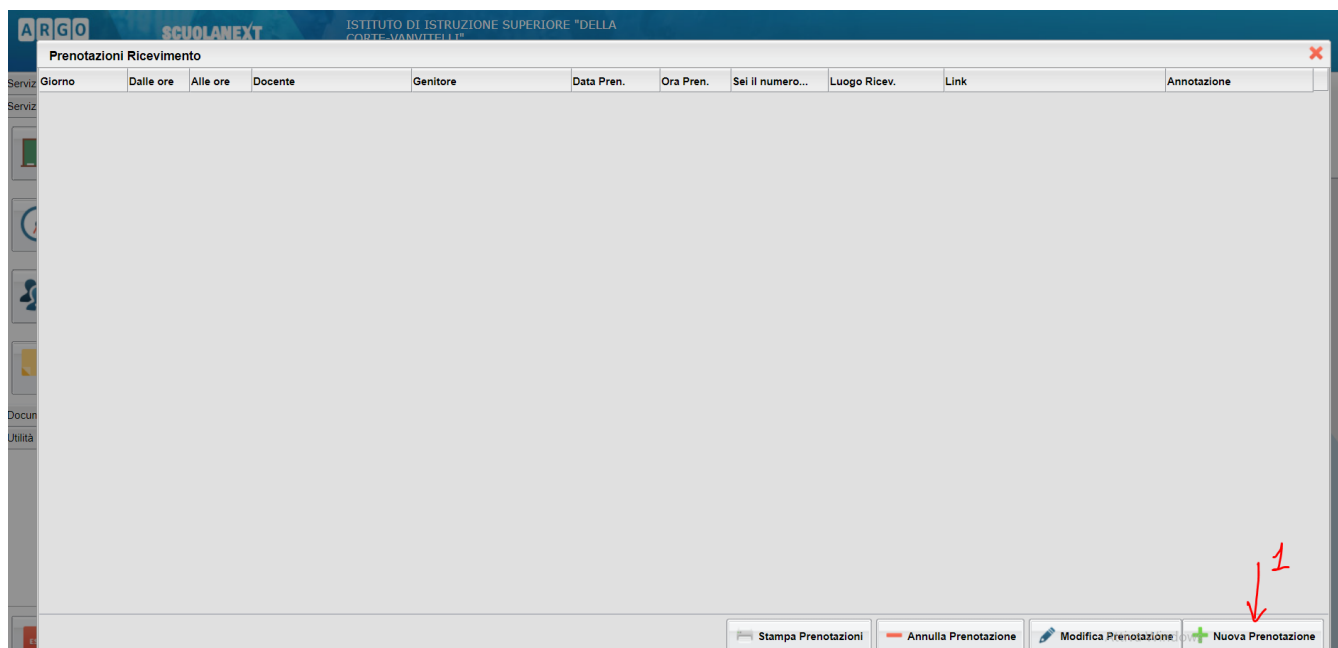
ARGO SCUOLANEXT ISTITUTO DI ISTRUZIONE SUPERIORE "DELLA CORTE-VANVITELLI"

Prenotazioni Ricevimento

Serviz
Serviz
Docum
Utilità

| Giorno | Dalle ore | Alle ore | Docente | Genitore | Data Pren. | Ora Pren. | Sei il numero... | Luogo Ricev. | Link | Annotazione |
|---|---|---|---|---|---|---|---|---|---|---|

1

Stampa Prenotazioni
Annulla Prenotazione
Modifica Prenotazione
Nuova Prenotazione